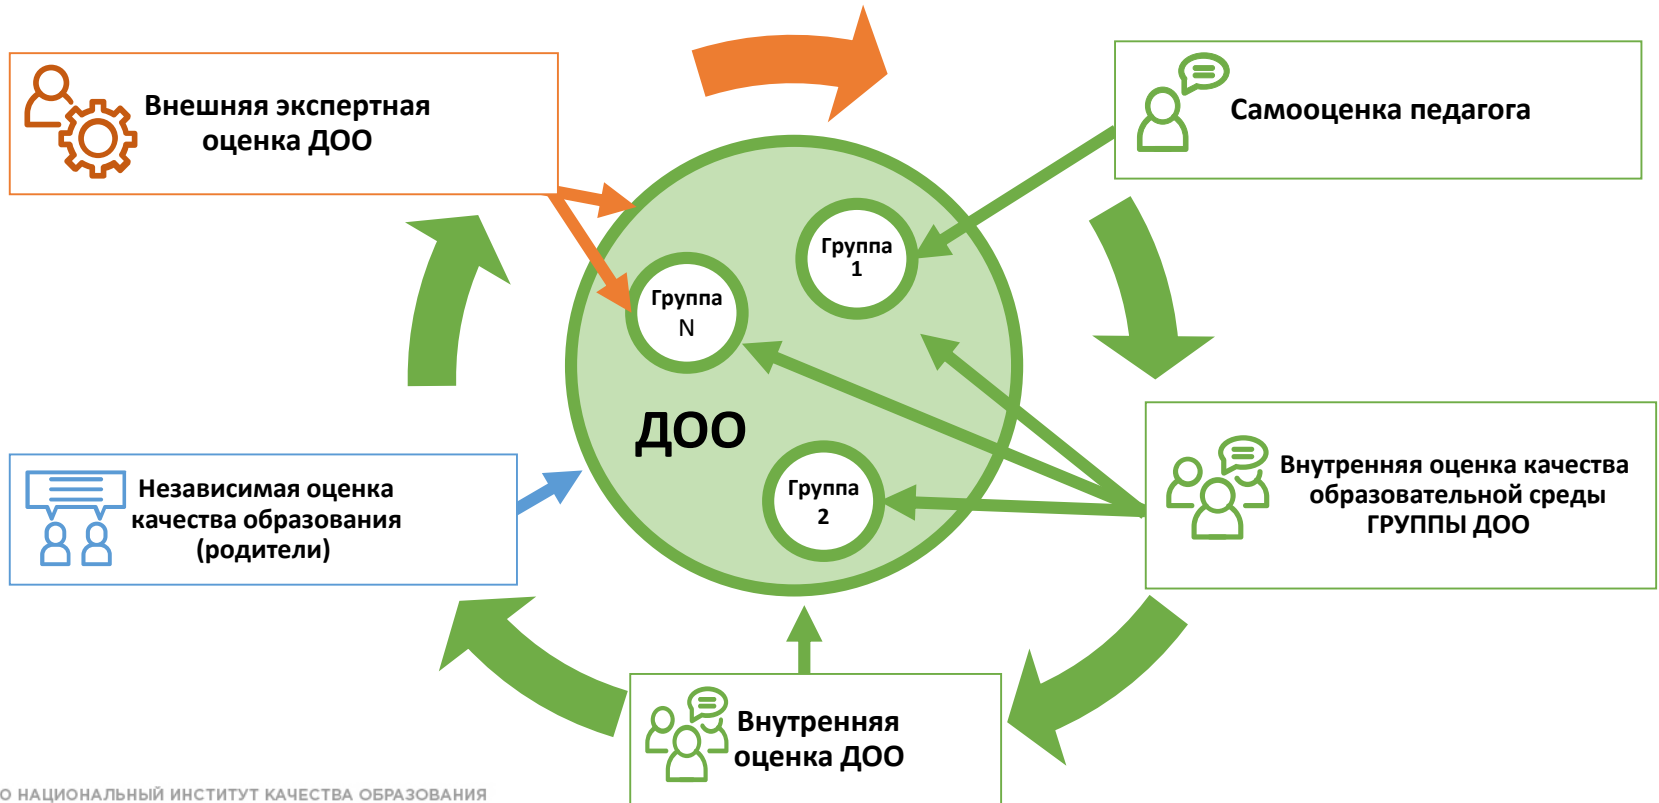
Внешняя экспертная оценка ДОО

Самооценка педагога

Группа 1

Группа N

ДОО

Группа 2

Независимая оценка качества образования (родители)

Внутренняя оценка качества образовательной среды ГРУППЫ ДОО

Внутренняя оценка ДОО

О НАЦИОНАЛЬНЫЙ ИНСТИТУТ КАЧЕСТВА ОБРАЗОВАНИЯ